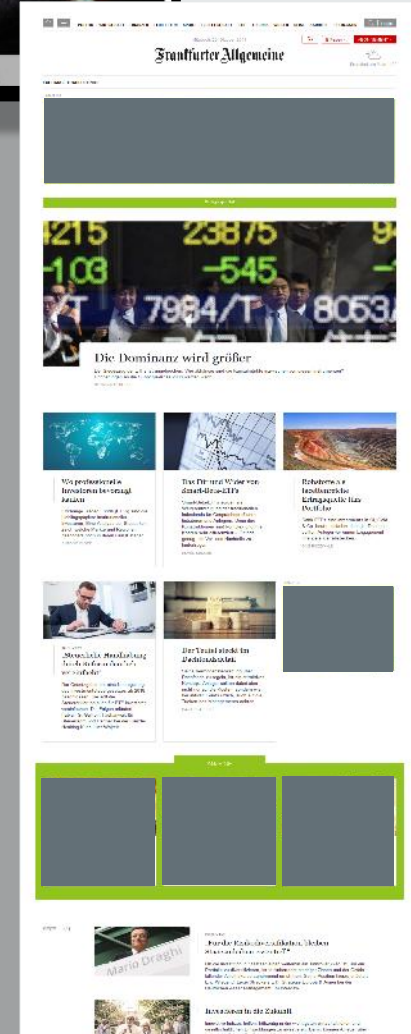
Frankfurter Allgemeine

4215 23875
-1.03 -545
7984 8053

Die Dominanz wird größer

Wo professionelle Investoren bevorzugt lenken

Das Dilemma der Wahl von aktiv-oder-ETFs

Rohstoffe als Beimischung im Portfolio

„Steuerliche Behandlung"

Der Trend bleibt im Fokus

Mario Draghi

Investieren in die Zukunft